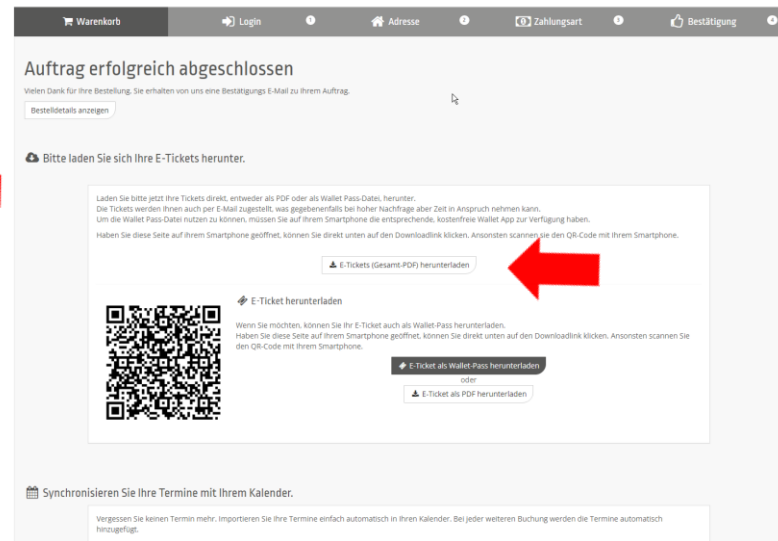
Warenkorb | Login | Adresse | Zahlungsart | Bestätigung

Auftrag erfolgreich abgeschlossen

Vielen Dank für Ihre Bestellung. Sie erhalten von uns eine Bestätigungs E-Mail zu Ihrem Auftrag.

Bestelldetails anzeigen

Bitte laden Sie sich Ihre E-Tickets herunter.

Laden Sie bitte jetzt Ihre Tickets direkt, entweder als PDF oder als Wallet Pass-Datei, herunter.
Die Tickets werden Ihnen auch per E-Mail zugestellt, was gegebenenfalls bei hoher Nachfrage aber Zeit in Anspruch nehmen kann.
Um die Wallet Pass-Datei nutzen zu können, müssen Sie auf Ihrem Smartphone die entsprechende, kostenfreie Wallet App zur Verfugung haben.

Haben Sie diese Seite auf Ihrem Smartphone geöffnet, können Sie direkt unten auf den Downloadlink klicken. Ansonsten scannen sie den QR-Code mit Ihrem Smartphone.

E-Tickets (Gesamt-PDF) herunterladen

E-Ticket herunterladen

Wenn Sie möchten, können Sie Ihr E-Ticket auch als Wallet-Pass herunterladen.
Haben Sie diese Seite auf Ihrem Smartphone geöffnet, können Sie direkt unten auf den Downloadlink klicken. Ansonsten scannen Sie den QR-Code mit Ihrem Smartphone.

E-Ticket als Wallet-Pass herunterladen

oder

E-Ticket als PDF herunterladen

Synchronisieren Sie Ihre Termine mit Ihrem Kalender.

Vergessen Sie keinen Termin mehr. Importieren Sie Ihre Termine einfach automatisch in Ihren Kalender. Bei jeder weiteren Buchung werden die Termine automatisch hinzugefügt.